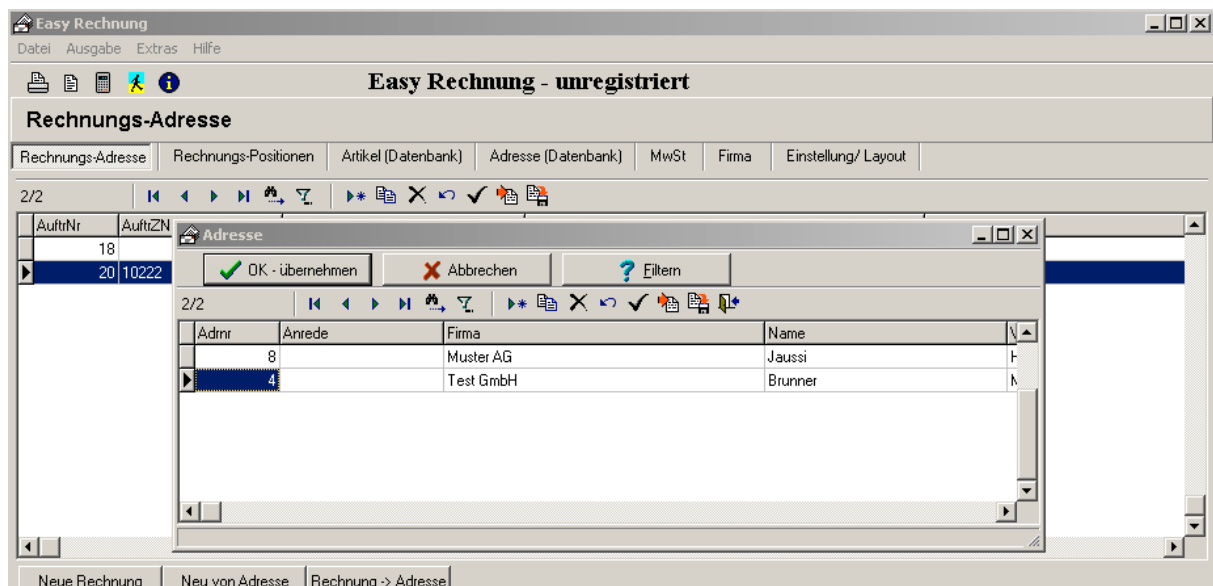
Easy Rechnung

Datei Ausgabe Extras Hilfe

Easy Rechnung - unregistriert

Rechnungs-Adresse

Rechnungs-Adresse | Rechnungs-Positionen | Artikel (Datenbank) | Adresse (Datenbank) | MwSt | Firma | Einstellung/ Layout

2/2

| AuftrNr | AuftrZN |
|---|---|
| 18 | |
| 20 | 10222 |

Adresse

OK - übernehmen | Abbrechen | Filtern

2/2

| Adrnr | Anrede | Firma | Name |
|---|---|---|---|
| 8 | | Muster AG | Jaussi |
| 4 | | Test GmbH | Brunner |

Neue Rechnung | Neu von Adresse | Rechnung -> Adresse